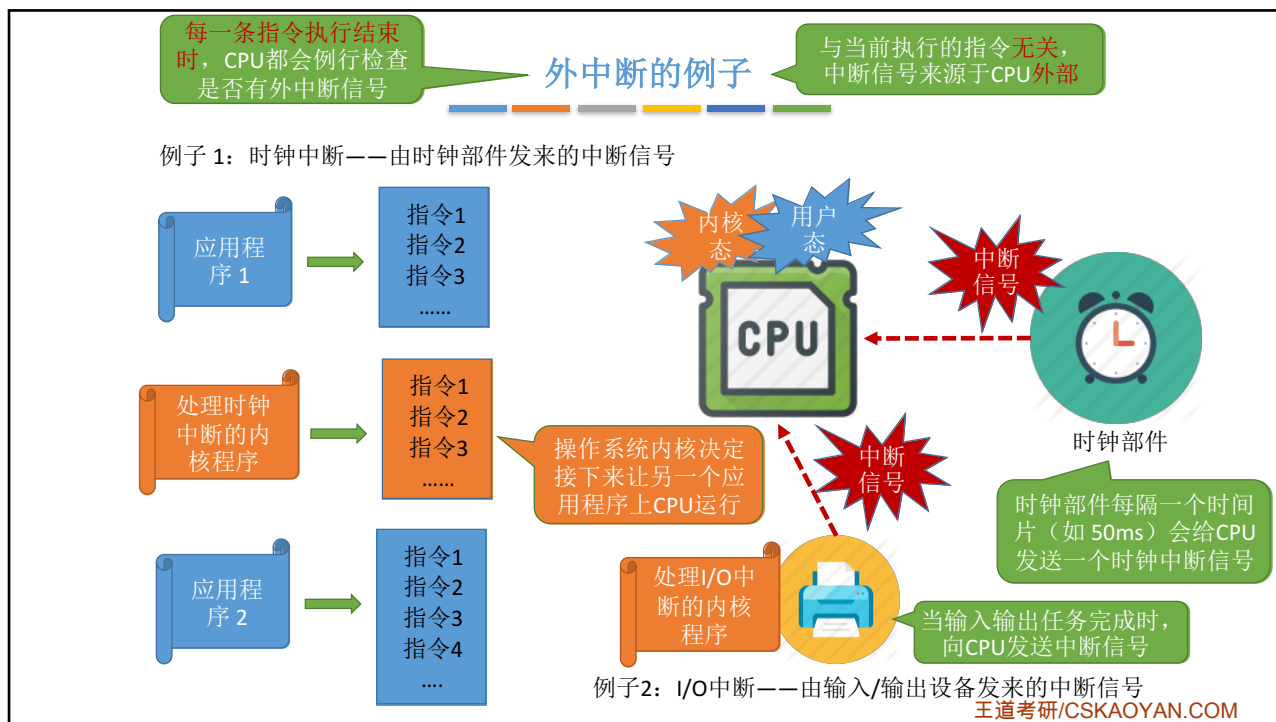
每一条指令执行结束时，CPU都会例行检查是否有外中断信号

外中断的例子

与当前执行的指令无关，中断信号来源于CPU外部

例子 1：时钟中断——由时钟部件发来的中断信号

应用程序 1

指令1
指令2
指令3
……

内核态

用户态

中断信号

CPU

时钟部件

处理时钟中断的内核程序

指令1
指令2
指令3
……

操作系统内核决定接下来让另一个应用程序上CPU运行

中断信号

时钟部件每隔一个时间片（如 50ms）会给CPU发送一个时钟中断信号

应用程序 2

指令1
指令2
指令3
指令4
….

处理I/O中断的内核程序

当输入输出任务完成时，向CPU发送中断信号

例子2：I/O中断——由输入/输出设备发来的中断信号

王道考研/CSKAOYAN.COM